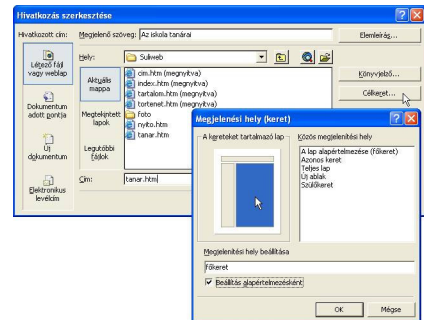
Hivatkozás szerkesztése

Hivatkozott cím:
Megjelenő szöveg: Az iskola tanárai
Elemleírás...

Létező fájl vagy weblap
Hely: Suliweb

Aktuális mappa
Megtekintett lapok
Legutóbbi fájlok

cim.htm (megnyitva)
index.htm (megnyitva)
tartalom.htm (megnyitva)
tortenet.htm (megnyitva)
foto
nyito.htm
tanar.htm

Könyvjelző...
Célkeret...

Dokumentum adott pontja
Új dokumentum
Elektronikus levélcím

Cím: tanar.htm

Megjelenítési hely (keret)

A kereteket tartalmazó lap
Közös megjelenítési hely
A lap alapértelmezése (főkeret)
Azonos keret
Teljes lap
Új ablak
Szülőkeret

Megjelenítési hely beállítása
főkeret
Beállítás alapértelmezésként

OK
Mégse